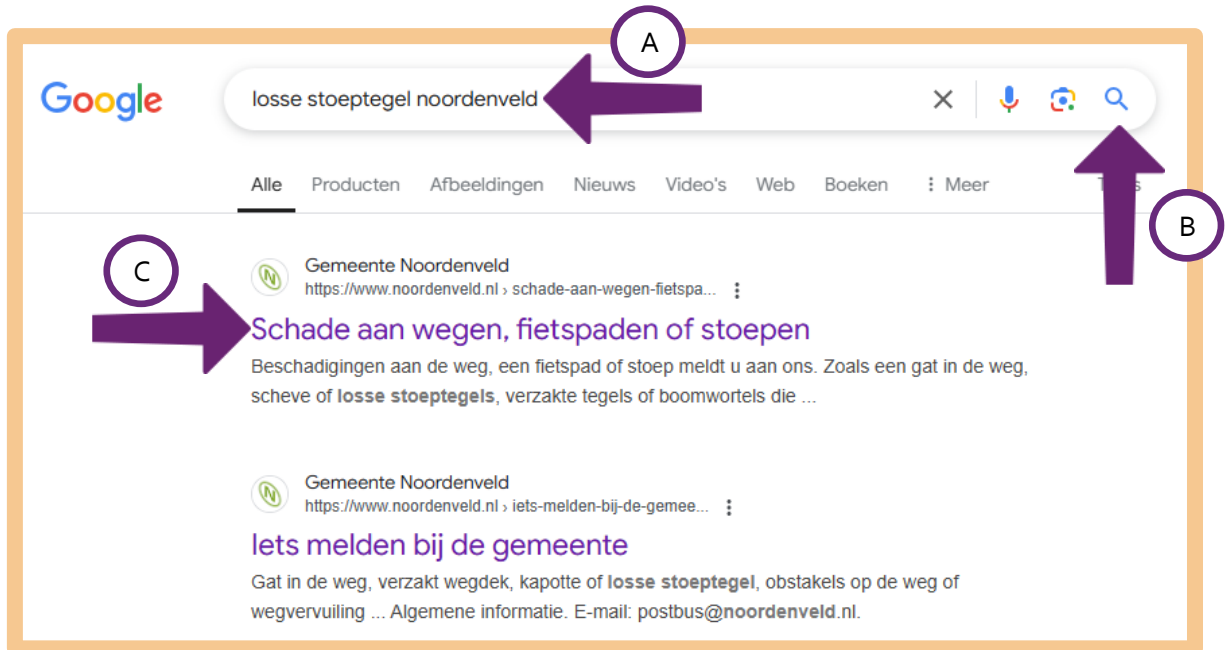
A

Google

losse stoeptegel noordenveld

Alle Producten Afbeeldingen Nieuws Video's Web Boeken ⋮ Meer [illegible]

B

C

Gemeente Noordenveld
https://www.noordenveld.nl › schade-aan-wegen-fietspa...

Schade aan wegen, fietspaden of stoepen

Beschadigingen aan de weg, een fietspad of stoep meldt u aan ons. Zoals een gat in de weg, scheve of **losse stoeptegels**, verzakte tegels of boomwortels die ...

Gemeente Noordenveld
https://www.noordenveld.nl › iets-melden-bij-de-gemee...

Iets melden bij de gemeente

Gat in de weg, verzakt wegdek, kapotte of **losse stoeptegel**, obstakels op de weg of wegvervuiling ... Algemene informatie. E-mail: postbus@**noordenveld**.nl.